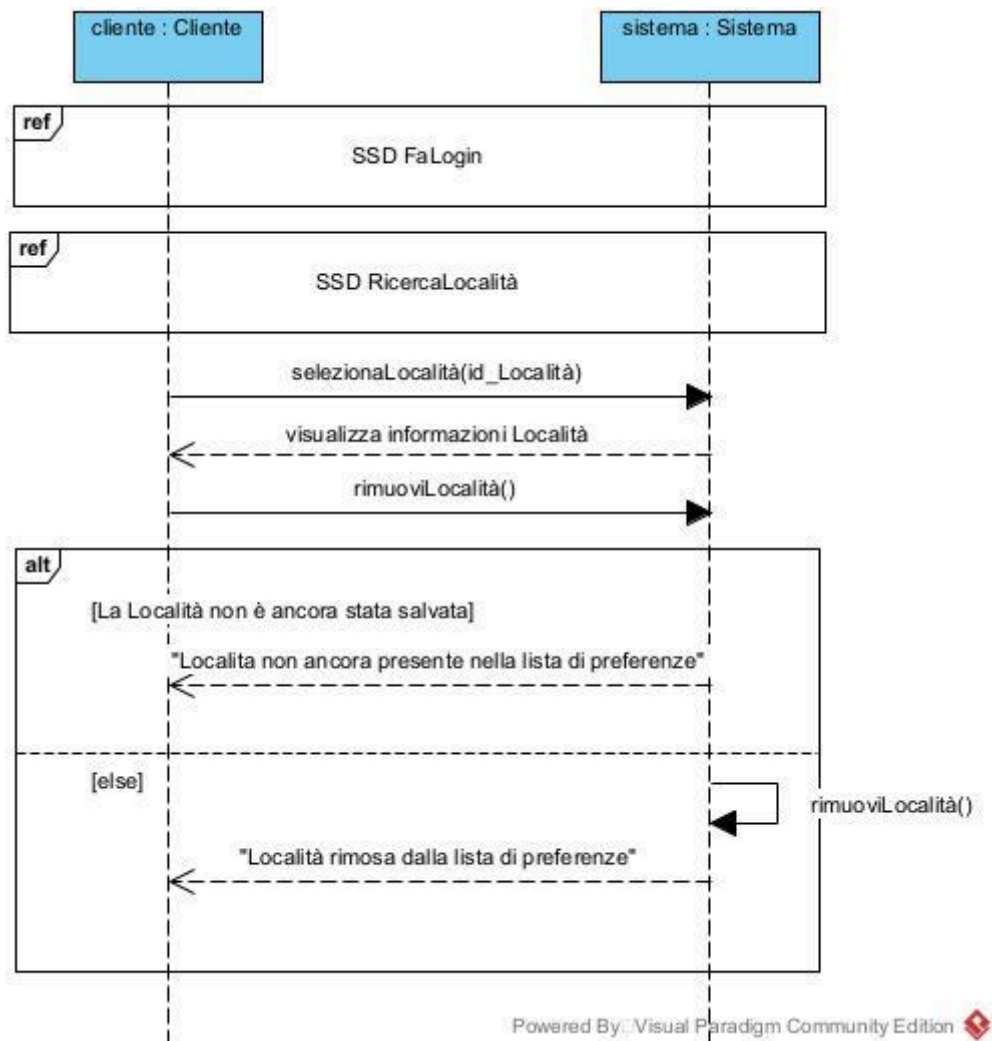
cliente : Cliente

sistema : Sistema

ref

SSD FaLogin

ref

SSD RicercaLocalità

selezionaLocalità(id_Località)

visualizza informazioni Località

rimuoviLocalità()

alt

[La Località non è ancora stata salvata]

"Localita non ancora presente nella lista di preferenze"

[else]

rimuoviLocalità()

"Località rimosa dalla lista di preferenze"

Powered By: Visual Paradigm Community Edition